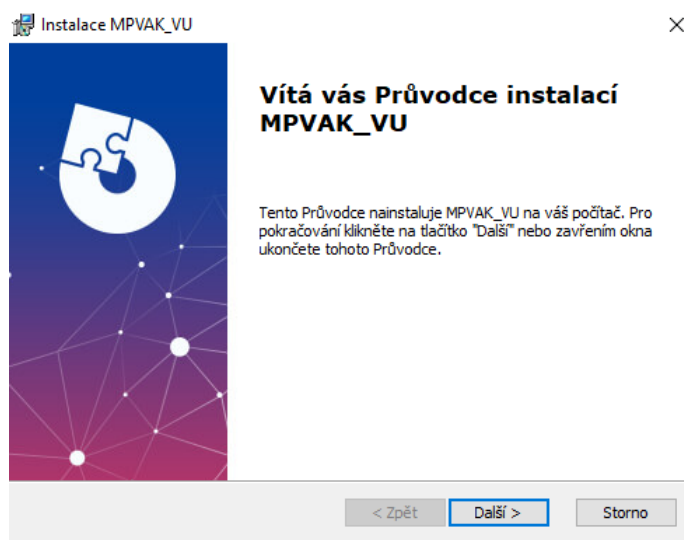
Instalace MPVAK_VU

Vítá vás Průvodce instalací MPVAK_VU

Tento Průvodce nainstaluje MPVAK_VU na váš počítač. Pro pokračování klikněte na tlačítko "Další" nebo zavřením okna ukončete tohoto Průvodce.

< Zpět
Další >
Storno